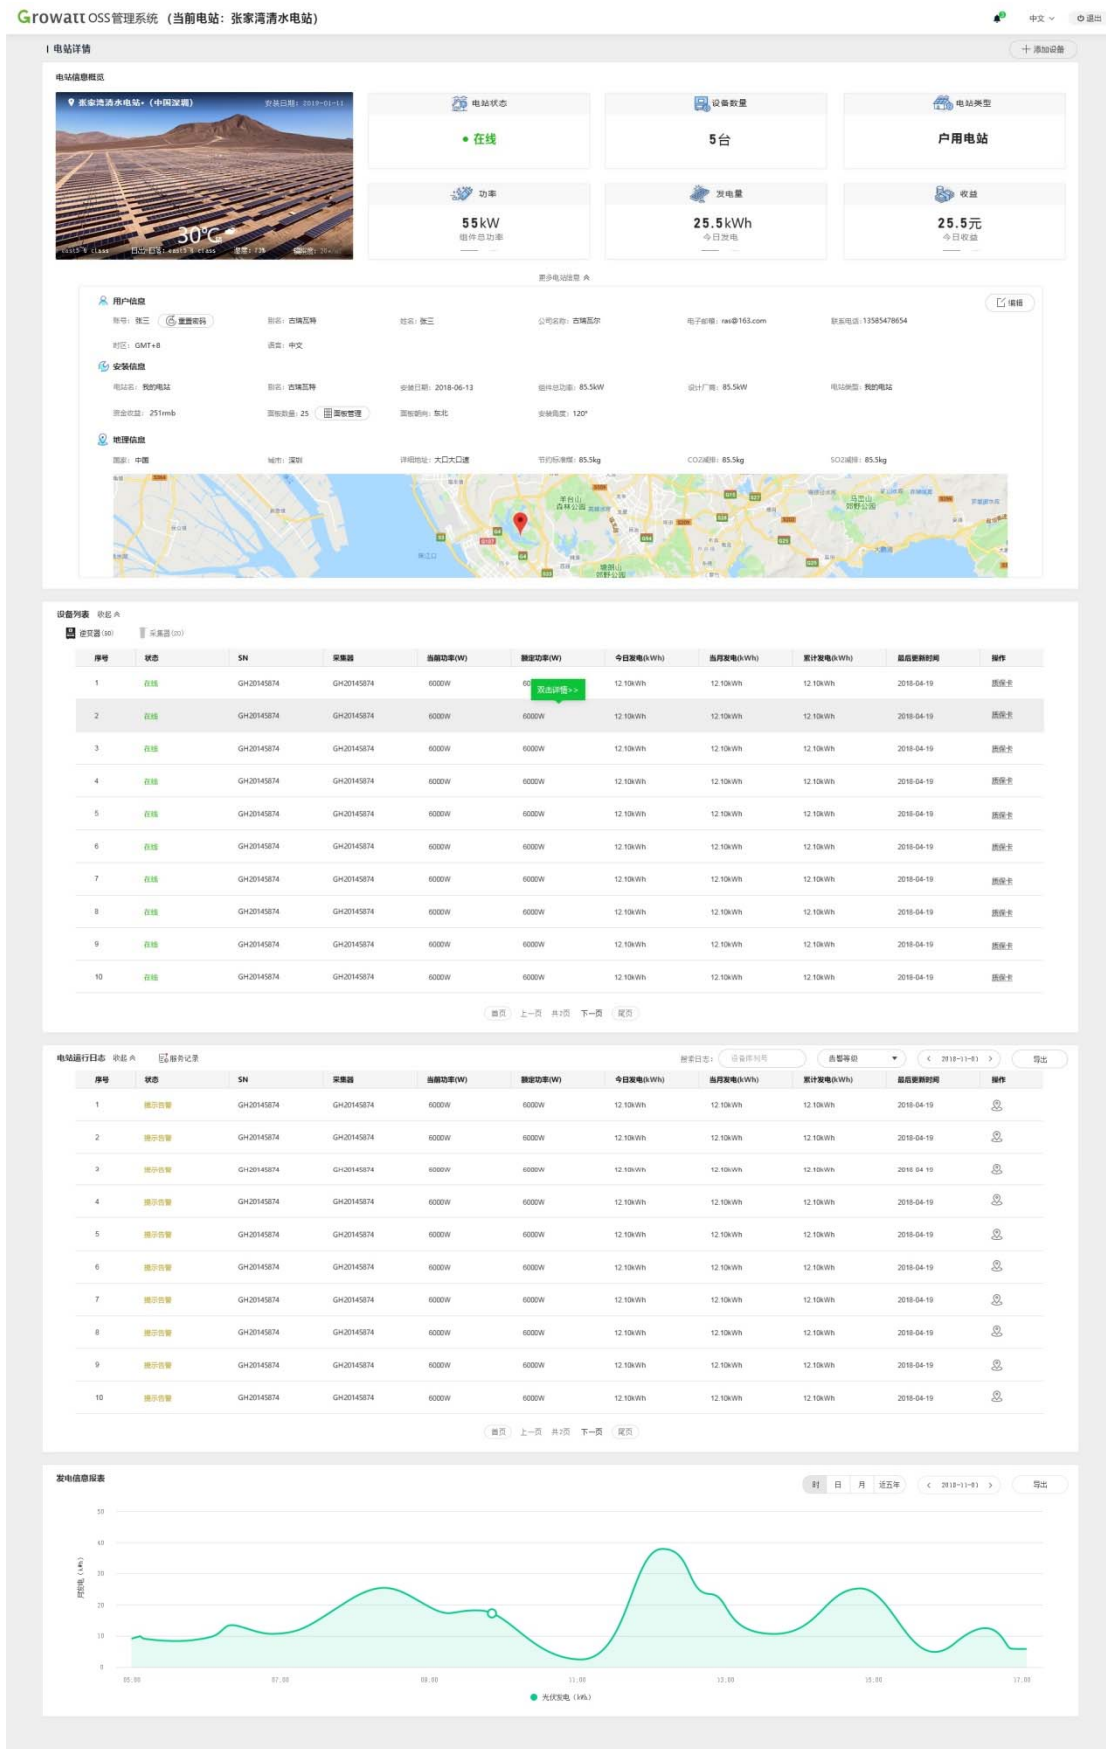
Growatt OSS管理系统 （当前电站：张家湾清水电站）

中文 ∨ 退出

电站详情

+ 添加设备

电站信息概览

张家湾清水电站·（中国深圳） 安装日期：2019-01-11

30°C

电站状态
● 在线

设备数量
5台

电站类型
户用电站

功率
55kW
组件总功率

发电量
25.5kWh
今日发电

收益
25.5元
今日收益

更多电站信息 ∧

用户信息

编辑

账号：张三 重置密码 别名：古瑞瓦特 姓名：张三 公司名称：古瑞瓦尔 电子邮箱：ras@163.com 联系电话：13585478654

时区：GMT+8 语言：中文

安装信息

电站名：我的电站 别名：古瑞瓦特 安装日期：2018-06-13 组件总功率：85.5kW 设计厂商：85.5kW 电站类型：我的电站

资金收益：251rmb 面板数量：25 面板管理 面板朝向：东北 安装高度：120°

地理信息

国家：中国 城市：深圳 详细地址：大口大口道 节约标准煤：85.5kg CO2减排：85.5kg SO2减排：85.5kg

设备列表 收起 ∧

逆变器(50) 采集器(20)

| 序号 | 状态 | SN | 采集器 | 当前功率(W) | 额定功率(W) | 今日发电(kWh) | 当月发电(kWh) | 累计发电(kWh) | 最后更新时间 | 操作 |
|---|---|---|---|---|---|---|---|---|---|---|
| 1 | 在线 | GH20145874 | GH20145874 | 6000W | 60 | 12.10kWh | 12.10kWh | 12.10kWh | 2018-04-19 | 质保卡 |
| 2 | 在线 | GH20145874 | GH20145874 | 6000W | 6000W | 12.10kWh | 12.10kWh | 12.10kWh | 2018-04-19 | 质保卡 |
| 3 | 在线 | GH20145874 | GH20145874 | 6000W | 6000W | 12.10kWh | 12.10kWh | 12.10kWh | 2018-04-19 | 质保卡 |
| 4 | 在线 | GH20145874 | GH20145874 | 6000W | 6000W | 12.10kWh | 12.10kWh | 12.10kWh | 2018-04-19 | 质保卡 |
| 5 | 在线 | GH20145874 | GH20145874 | 6000W | 6000W | 12.10kWh | 12.10kWh | 12.10kWh | 2018-04-19 | 质保卡 |
| 6 | 在线 | GH20145874 | GH20145874 | 6000W | 6000W | 12.10kWh | 12.10kWh | 12.10kWh | 2018-04-19 | 质保卡 |
| 7 | 在线 | GH20145874 | GH20145874 | 6000W | 6000W | 12.10kWh | 12.10kWh | 12.10kWh | 2018-04-19 | 质保卡 |
| 8 | 在线 | GH20145874 | GH20145874 | 6000W | 6000W | 12.10kWh | 12.10kWh | 12.10kWh | 2018-04-19 | 质保卡 |
| 9 | 在线 | GH20145874 | GH20145874 | 6000W | 6000W | 12.10kWh | 12.10kWh | 12.10kWh | 2018-04-19 | 质保卡 |
| 10 | 在线 | GH20145874 | GH20145874 | 6000W | 6000W | 12.10kWh | 12.10kWh | 12.10kWh | 2018-04-19 | 质保卡 |

双击详情>>

首页 上一页 共7页 下一页 尾页

电站运行日志 收起 ∧ 服务记录

搜索日志： 设备序列号 告警等级 ∨ < 2018-11-01 > 导出

| 序号 | 状态 | SN | 采集器 | 当前功率(W) | 额定功率(W) | 今日发电(kWh) | 当月发电(kWh) | 累计发电(kWh) | 最后更新时间 | 操作 |
|---|---|---|---|---|---|---|---|---|---|---|
| 1 | 提示告警 | GH20145874 | GH20145874 | 6000W | 6000W | 12.10kWh | 12.10kWh | 12.10kWh | 2018-04-19 | |
| 2 | 提示告警 | GH20145874 | GH20145874 | 6000W | 6000W | 12.10kWh | 12.10kWh | 12.10kWh | 2018-04-19 | |
| 3 | 提示告警 | GH20145874 | GH20145874 | 6000W | 6000W | 12.10kWh | 12.10kWh | 12.10kWh | 2018-04-19 | |
| 4 | 提示告警 | GH20145874 | GH20145874 | 6000W | 6000W | 12.10kWh | 12.10kWh | 12.10kWh | 2018-04-19 | |
| 5 | 提示告警 | GH20145874 | GH20145874 | 6000W | 6000W | 12.10kWh | 12.10kWh | 12.10kWh | 2018-04-19 | |
| 6 | 提示告警 | GH20145874 | GH20145874 | 6000W | 6000W | 12.10kWh | 12.10kWh | 12.10kWh | 2018-04-19 | |
| 7 | 提示告警 | GH20145874 | GH20145874 | 6000W | 6000W | 12.10kWh | 12.10kWh | 12.10kWh | 2018-04-19 | |
| 8 | 提示告警 | GH20145874 | GH20145874 | 6000W | 6000W | 12.10kWh | 12.10kWh | 12.10kWh | 2018-04-19 | |
| 9 | 提示告警 | GH20145874 | GH20145874 | 6000W | 6000W | 12.10kWh | 12.10kWh | 12.10kWh | 2018-04-19 | |
| 10 | 提示告警 | GH20145874 | GH20145874 | 6000W | 6000W | 12.10kWh | 12.10kWh | 12.10kWh | 2018-04-19 | |

首页 上一页 共7页 下一页 尾页

发电信息报表

时 日 月 近五年 < 2018-11-01 > 导出

50
40
30
20
10
0

发电量（kWh）

05:00 07:00 09:00 11:00 13:00 15:00 17:00

光伏发电（kWh）